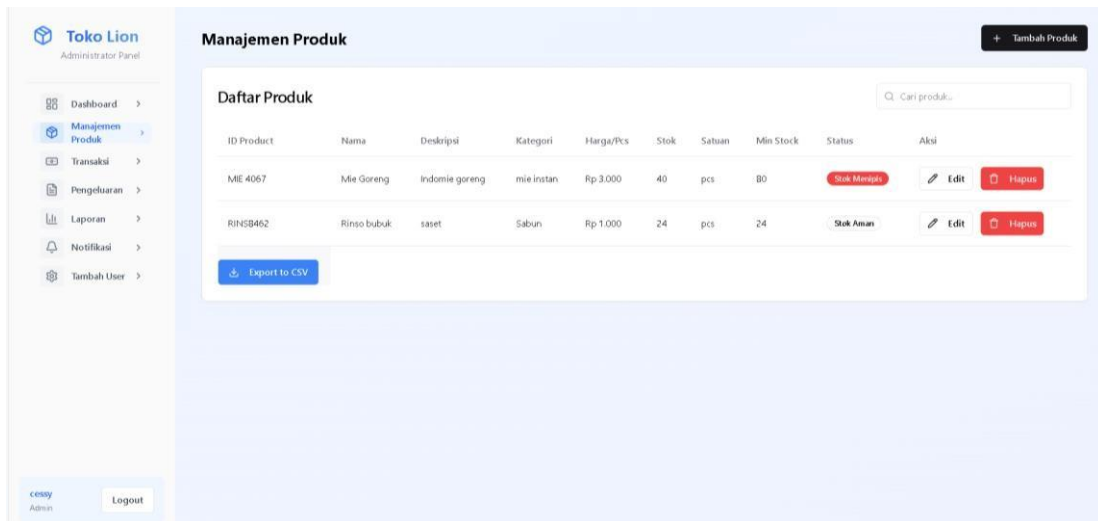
Toko Lion
Administrator Panel

Dashboard >
Manajemen Produk >
Transaksi >
Pengeluaran >
Laporan >
Notifikasi >
Tambah User >

cessy
Admin
Logout

Manajemen Produk

+ Tambah Produk

Daftar Produk

Cari produk...

| ID Product | Nama | Deskripsi | Kategori | Harga/Pcs | Stok | Satuan | Min Stock | Status | Aksi |
|---|---|---|---|---|---|---|---|---|---|
| MIE 4067 | Mie Goreng | Indomie goreng | mie instan | Rp 3.000 | 40 | pcs | 80 | Stok Menipis | Edit Hapus |
| RINS8462 | Rinso bubuk | saset | Sabun | Rp 1.000 | 24 | pcs | 24 | Stok Aman | Edit Hapus |

Export to CSV